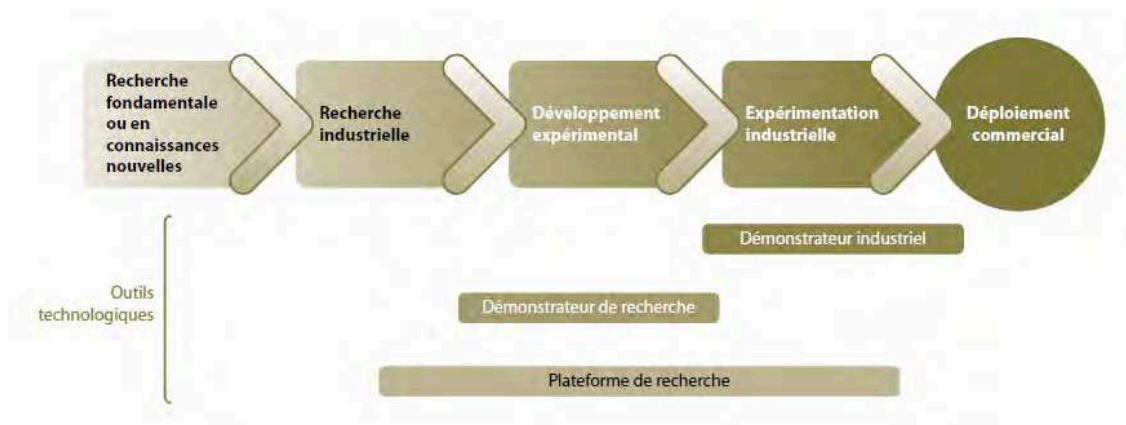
Recherche fondamentale ou en connaissances nouvelles

Recherche industrielle

Développement expérimental

Expérimentation industrielle

Déploiement commercial

Démonstrateur industriel

Outils technologiques

Démonstrateur de recherche

Plateforme de recherche